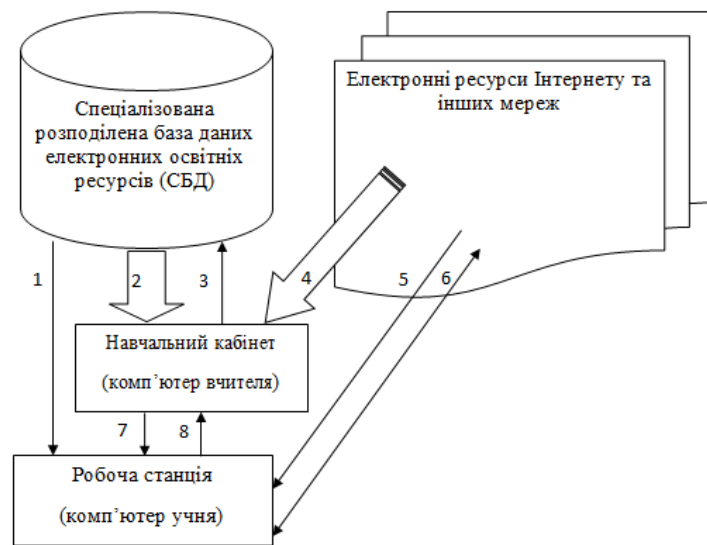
Спеціалізована розподілена база даних електронних освітніх ресурсів (СБД)

Електронні ресурси Інтернету та інших мереж

1

2

3

4

5

6

Навчальний кабінет

(комп'ютер вчителя)

7

8

Робоча станція

(комп'ютер учня)